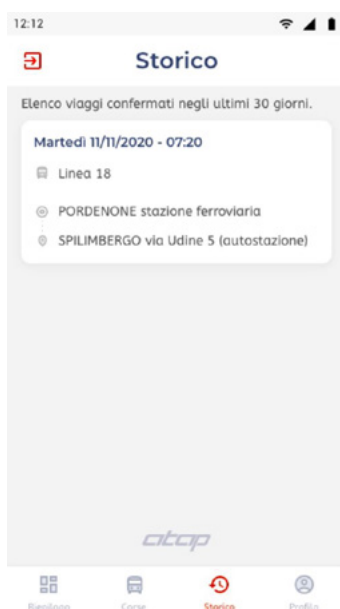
12:12

Storico

Elenco viaggi confermati negli ultimi 30 giorni.

Martedì 11/11/2020 - 07:20

Linea 18

PORDENONE stazione ferroviaria

SPILIMBERGO via Udine 5 (autostazione)

atap

Riepilogo

Corse

Storico

Profilo